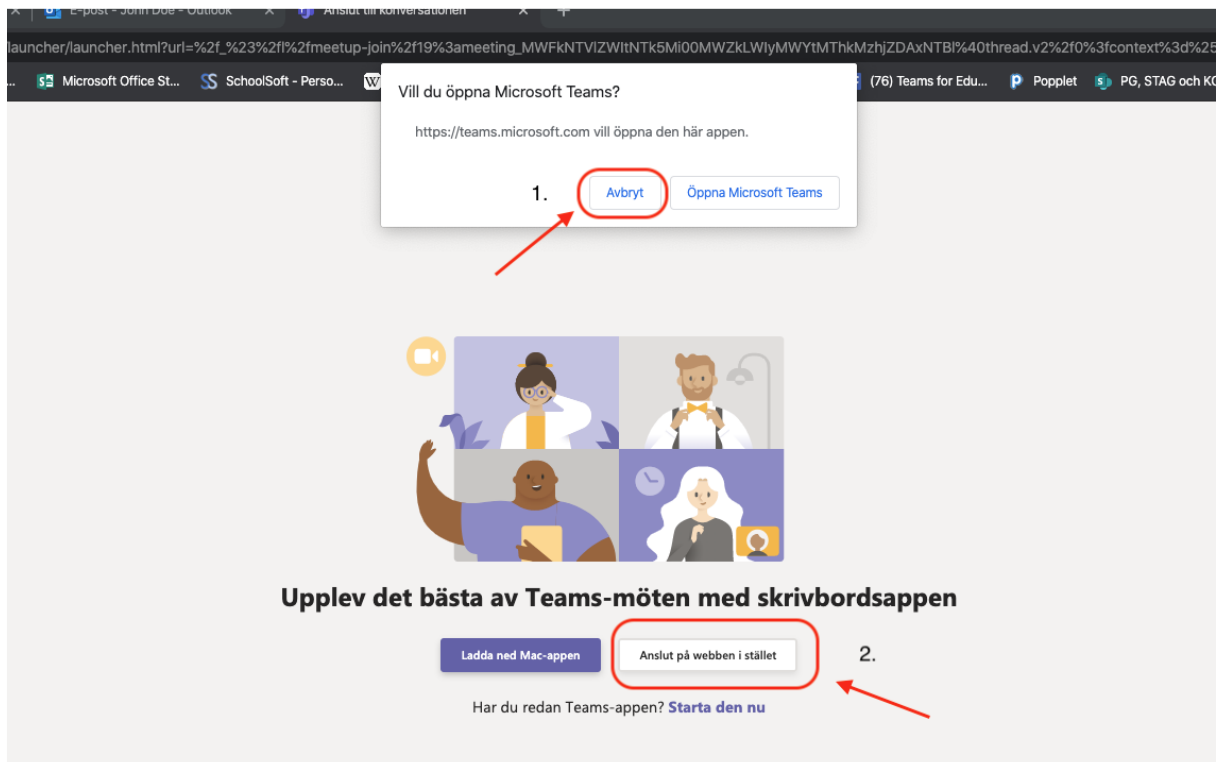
E-post - John Doe - Outlook
Anslut till konversationen
launcher/launcher.html?url=%2f_%23%2fl%2fmeetup-join%2f19%3ameeting_MWFkNTViZWItNTk5Mi00MWZkLWIyMWYtMThkMzhjZDAxNTBl%40thread.v2%2f0%3fcontext%3d%25
Microsoft Office St...
SchoolSoft - Perso...
(76) Teams for Edu...
Popplet
PG, STAG och KC

Vill du öppna Microsoft Teams?

https://teams.microsoft.com vill öppna den här appen.

1.
Avbryt
Öppna Microsoft Teams

Upplev det bästa av Teams-möten med skrivbordsappen

Ladda ned Mac-appen
Anslut på webben i stället
2.

Har du redan Teams-appen? Starta den nu